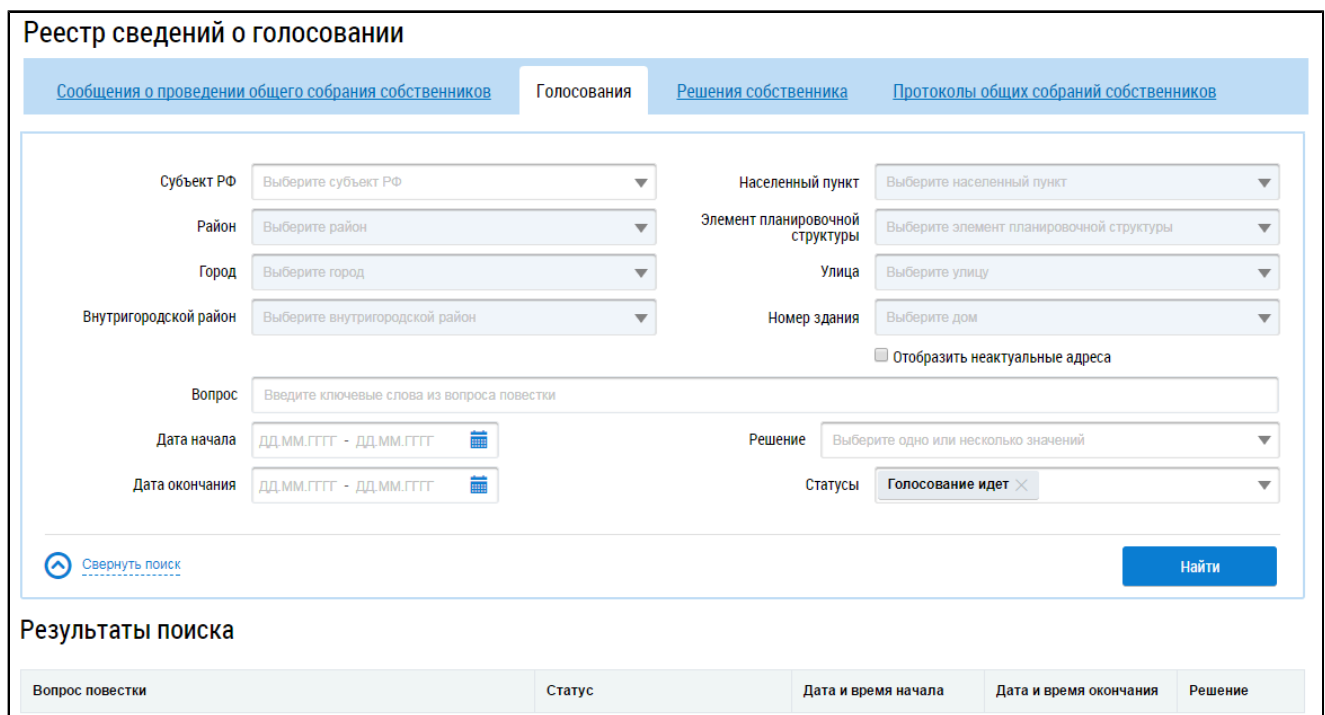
Реестр сведений о голосовании

Сообщения о проведении общего собрания собственников
Голосования
Решения собственника
Протоколы общих собраний собственников

Субъект РФ
Выберите субъект РФ
Населенный пункт
Выберите населенный пункт
Район
Выберите район
Элемент планировочной структуры
Выберите элемент планировочной структуры
Город
Выберите город
Улица
Выберите улицу
Внутригородской район
Выберите внутригородской район
Номер здания
Выберите дом
Отобразить неактуальные адреса
Вопрос
Введите ключевые слова из вопроса повестки
Дата начала
ДД.ММ.ГГГГ - ДД.ММ.ГГГГ
Решение
Выберите одно или несколько значений
Дата окончания
ДД.ММ.ГГГГ - ДД.ММ.ГГГГ
Статусы
Голосование идет

Свернуть поиск
Найти

Результаты поиска

| Вопрос повестки | Статус | Дата и время начала | Дата и время окончания | Решение |
|---|---|---|---|---|